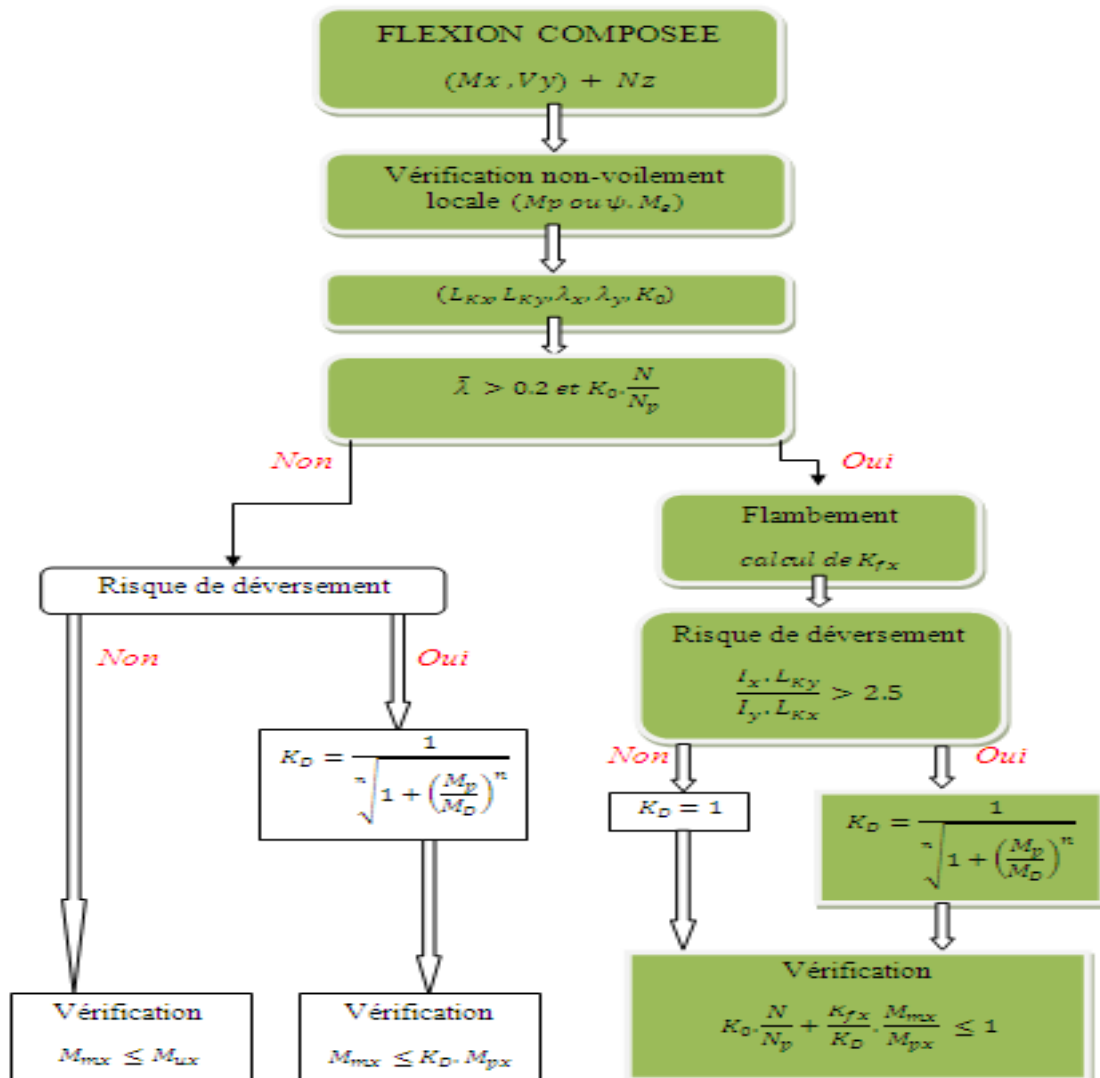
FLEXION COMPOSEE

$(Mx, Vy) + Nz$

Vérification non-voilement locale $(Mp \; ou \; \psi . M_e)$

$(L_{Kx}, L_{Ky}, \lambda_x, \lambda_y, K_0)$

$\bar{\lambda} > 0.2 \; et \; K_0 . \frac{N}{N_p}$

Non

Oui

Risque de déversement

Non

Oui

$K_D = \frac{1}{\sqrt[n]{1 + \left(\frac{M_p}{M_D}\right)^n}}$

Vérification

$M_{mx} \leq M_{ux}$

Vérification

$M_{mx} \leq K_D . M_{px}$

Flambement

calcul de $K_{fx}$

Risque de déversement

$\frac{I_x . L_{Ky}}{I_y . L_{Kx}} > 2.5$

Non

Oui

$K_D = 1$

$K_D = \frac{1}{\sqrt[n]{1 + \left(\frac{M_p}{M_D}\right)^n}}$

Vérification

$K_0 . \frac{N}{N_p} + \frac{K_{fx}}{K_D} . \frac{M_{mx}}{M_{px}} \leq 1$